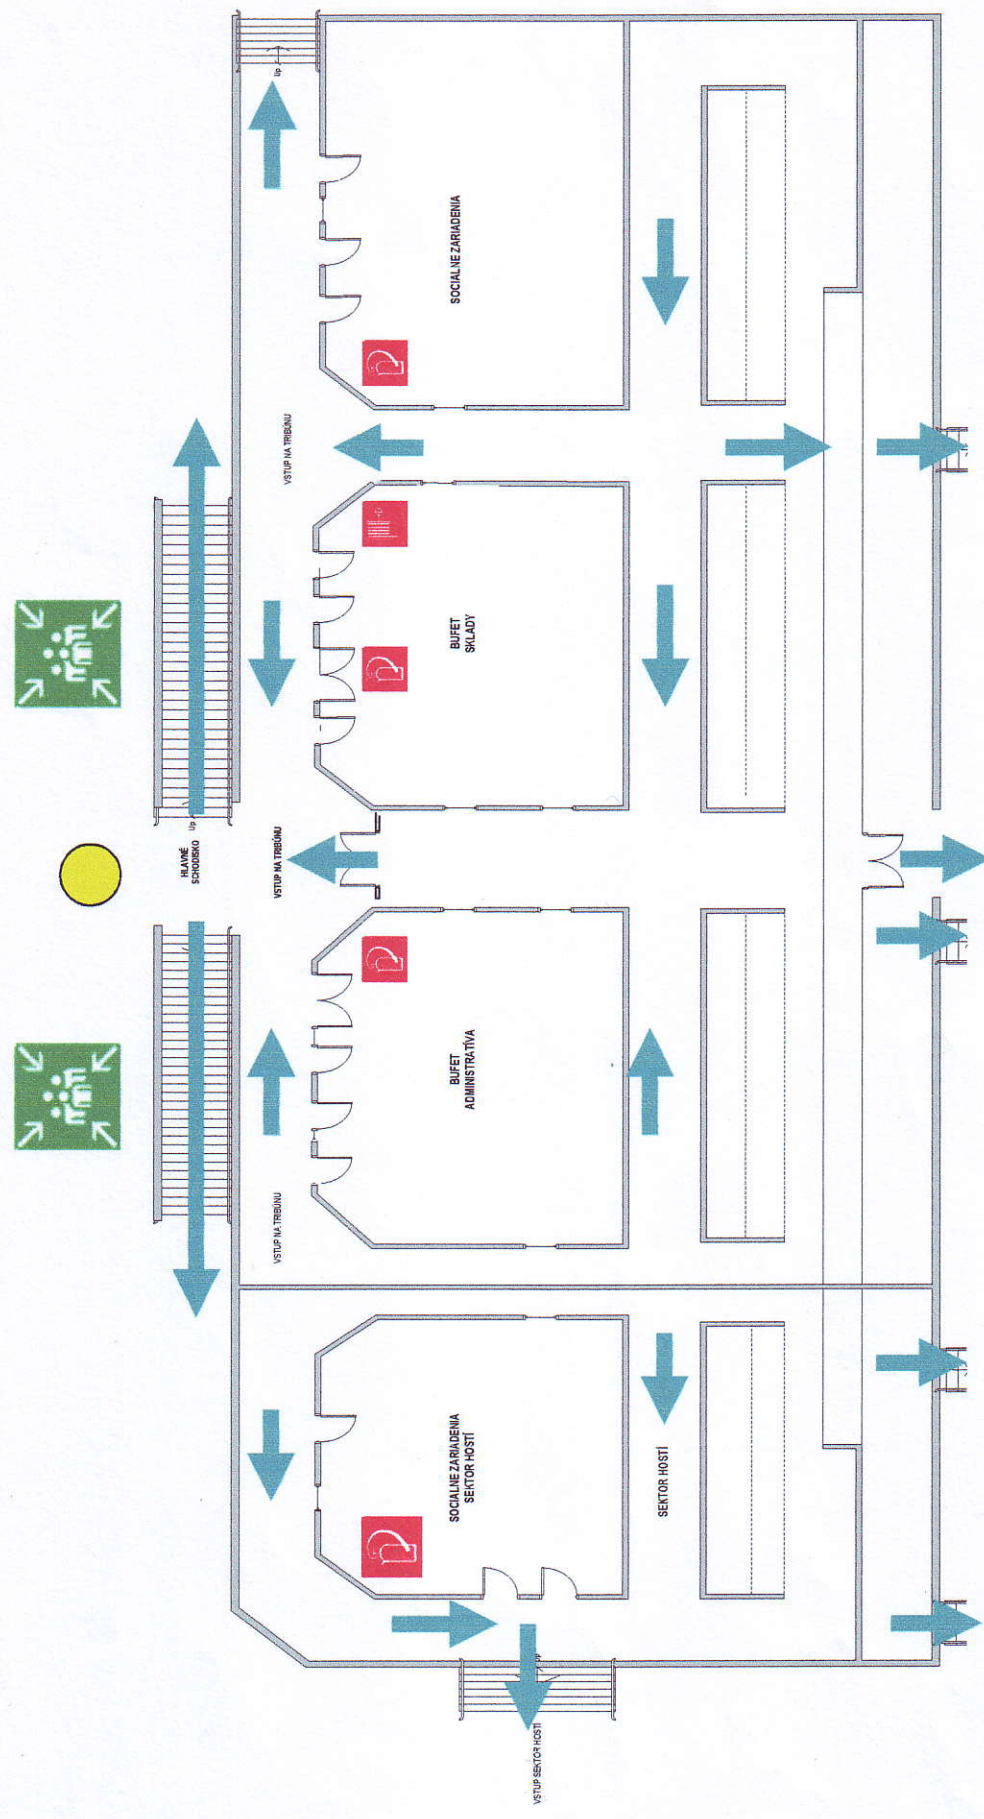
Up

SOCIALNE ZARIADENIA

VSTUP NA TRIBÚNU

BUFET
SKLADY

Up

HLAVNÉ
SCHODISKO

VSTUP NA TRIBÚNU

BUFET
ADMINISTRATÍVA

VSTUP NA TRIBÚNU

SOCIALNE ZARIADENIA
SEKTOR HOSTÍ

SEKTOR HOSTÍ

VSTUP SEKTOR HOSTÍ